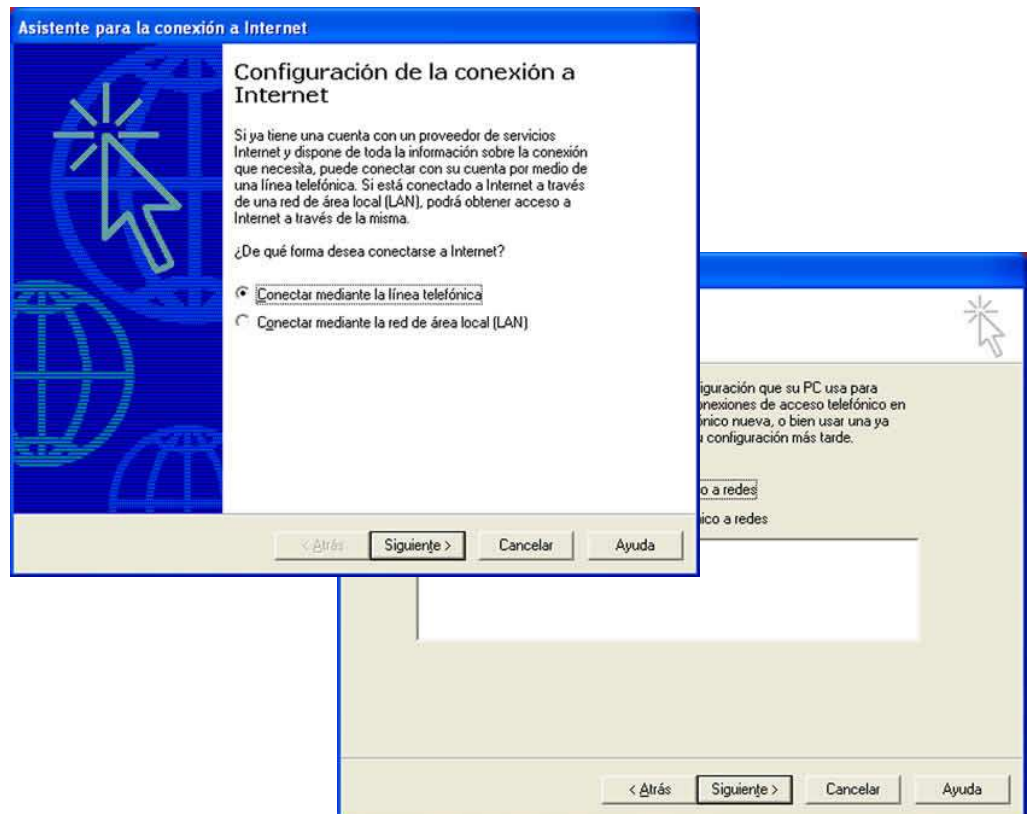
Asistente para la conexión a Internet

Configuración de la conexión a Internet

Si ya tiene una cuenta con un proveedor de servicios Internet y dispone de toda la información sobre la conexión que necesita, puede conectar con su cuenta por medio de una línea telefónica. Si está conectado a Internet a través de una red de área local (LAN), podrá obtener acceso a Internet a través de la misma.

¿De qué forma desea conectarse a Internet?

Conectar mediante la línea telefónica

Conectar mediante la red de área local (LAN)

< Atrás Siguiente > Cancelar Ayuda

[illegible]iguración que su PC usa para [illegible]onexiones de acceso telefónico en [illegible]ónico nueva, o bien usar una ya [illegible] configuración más tarde.

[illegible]o a redes

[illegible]ico a redes

< Atrás Siguiente > Cancelar Ayuda